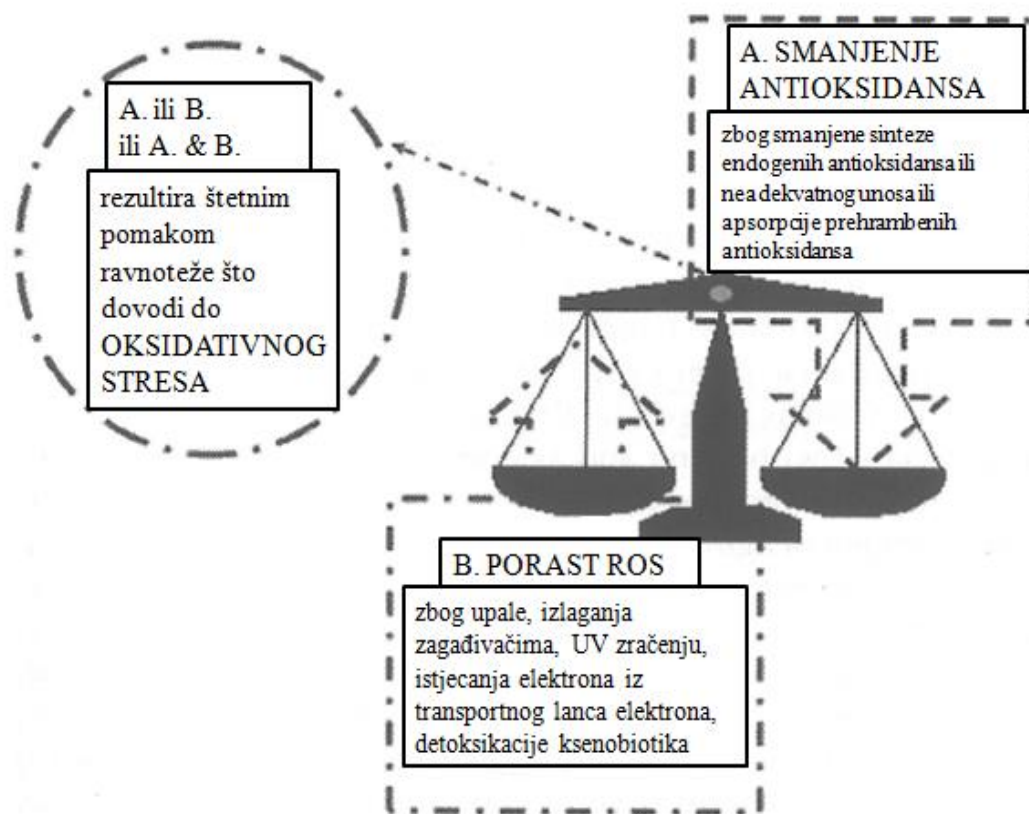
A. ili B.
ili A. & B.

rezultira štetnim pomakom ravnoteže što dovodi do OKSIDATIVNOG STRESA

A. SMANJENJE ANTIOKSIDANSA

zbog smanjene sinteze endogenih antioksidansa ili neadekvatnog unosa ili apsorpcije prehrambenih antioksidansa

B. PORAST ROS

zbog upale, izlaganja zagađivačima, UV zračenju, istjecanja elektrona iz transportnog lanca elektrona, detoksikacije ksenobiotika